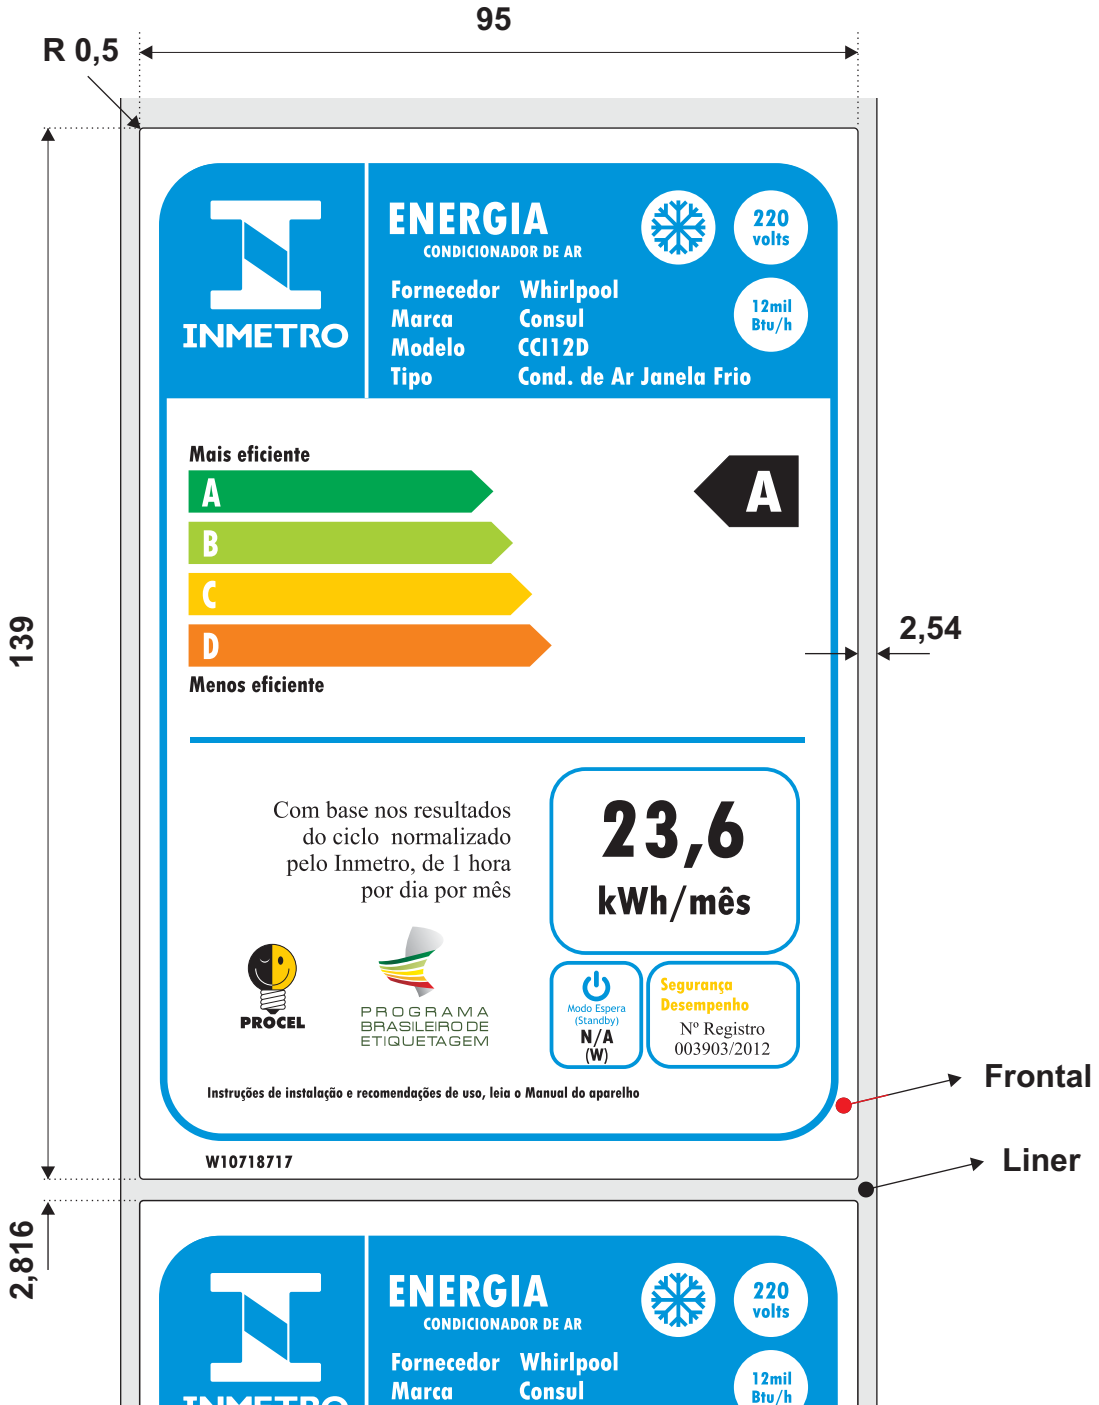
95

R 0,5

139

INMETRO

ENERGIA
CONDICIONADOR DE AR

220 volts

Fornecedor Whirlpool
Marca Consul
Modelo CCI12D
Tipo Cond. de Ar Janela Frio

12mil Btu/h

Mais eficiente
A
B
C
D
Menos eficiente

A

2,54

Com base nos resultados do ciclo normalizado pelo Inmetro, de 1 hora por dia por mês

23,6
kWh/mês

PROCEL

PROGRAMA BRASILEIRO DE ETIQUETAGEM

Modo Espera (Standby)
N/A
(W)

Segurança
Desempenho
Nº Registro
003903/2012

Instruções de instalação e recomendações de uso, leia o Manual do aparelho

Frontal

W10718717

Liner

2,816

ENERGIA
CONDICIONADOR DE AR

220 volts

Fornecedor Whirlpool
Marca Consul

12mil Btu/h

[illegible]